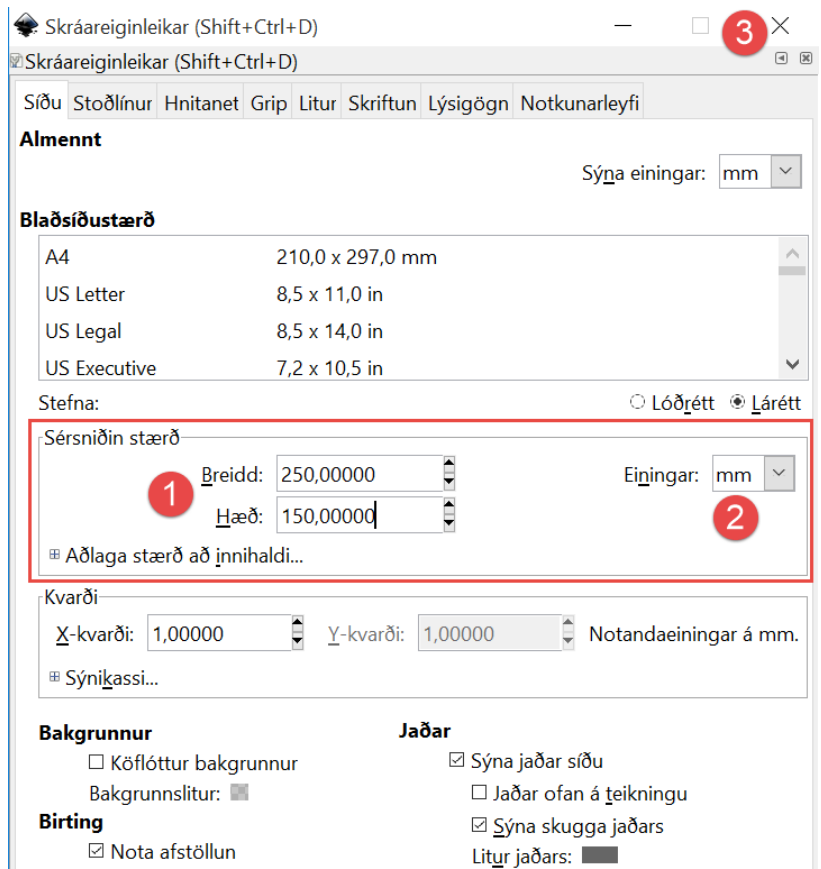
Skráareiginleikar (Shift+Ctrl+D)

3

Skráareiginleikar (Shift+Ctrl+D)

Síðu | Stoðlínur | Hnitanet | Grip | Litur | Skriftun | Lýsigögn | Notkunarleyfi

Almennt

Sýna einingar: mm

Blaðsíðustærð

| | |
|---|---|
| A4 | 210,0 x 297,0 mm |
| US Letter | 8,5 x 11,0 in |
| US Legal | 8,5 x 14,0 in |
| US Executive | 7,2 x 10,5 in |

Stefna: Lóðrétt Lárétt

Sérsniðin stærð

1

Breidd: 250,00000

Hæð: 150,00000

Einingar: mm

2

Aðlaga stærð að innihaldi...

Kvarði

X-kvarði: 1,00000 Y-kvarði: 1,00000 Notandaeiningar á mm.

Sýnikassi...

Bakgrunnur

Köflóttur bakgrunnur

Bakgrunnslitur:

Birting

Nota afstöllun

Jaðar

Sýna jaðar síðu

Jaðar ofan á teikningu

Sýna skugga jaðars

Litur jaðars: